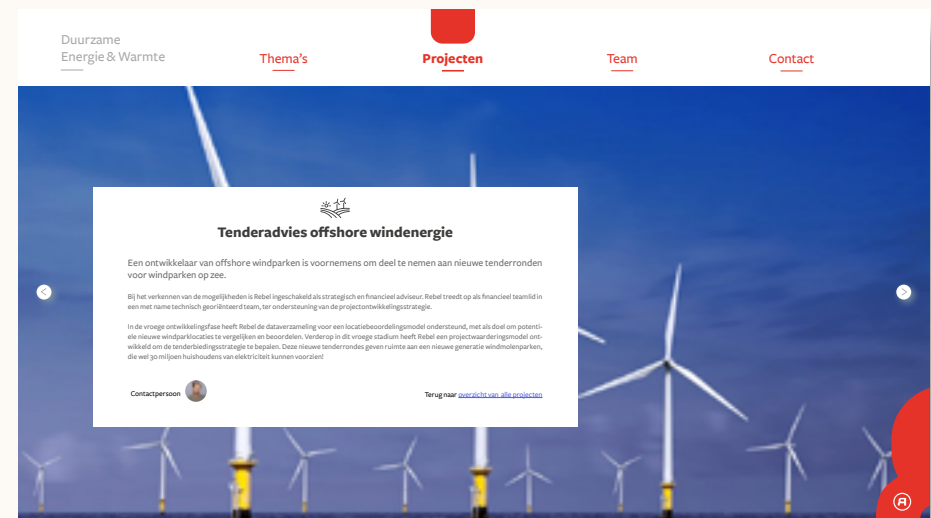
Duurzame Energie & Warmte

Thema's

Projecten

Team

Contact

Tenderadvies offshore windenergie

Een ontwikkelaar van offshore windparken is voornemens om deel te nemen aan nieuwe tenderronden voor windparken op zee.

Bij het verkennen van de mogelijkheden is Rebel ingeschakeld als strategisch en financieel adviseur. Rebel treedt op als financieel teamlid in een met name technisch georiënteerd team, ter ondersteuning van de projectontwikkelingsstrategie.

In de vroege ontwikkelingsfase heeft Rebel de dataverzameling voor een locatiebeoordelingsmodel ondersteund, met als doel om potentiele nieuwe windparklocaties te vergelijken en beoordelen. Verderop in dit vroege stadium heeft Rebel een projectwaarderingsmodel ontwikkeld om de tenderbiedingsstrategie te bepalen. Deze nieuwe tenderrondes geven ruimte aan een nieuwe generatie windmolenparken, die wel 30 miljoen huishoudens van elektriciteit kunnen voorzien!

Contactpersoon

Terug naar overzicht van alle projecten